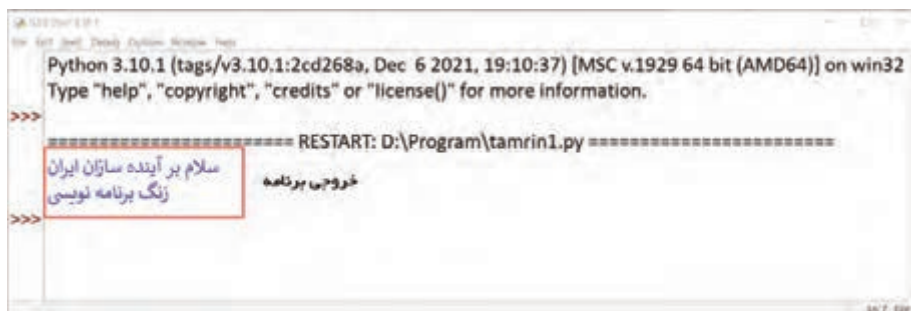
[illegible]
File Edit Shell Debug Options Window Help
Python 3.10.1 (tags/v3.10.1:2cd268a, Dec 6 2021, 19:10:37) [MSC v.1929 64 bit (AMD64)] on win32
Type "help", "copyright", "credits" or "license()" for more information.
>>>
========================= RESTART: D:\Program\tamrin1.py =========================
سلام بر آینده سازان ایران
زنگ برنامه نویسی
خروجی برنامه
>>>
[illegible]